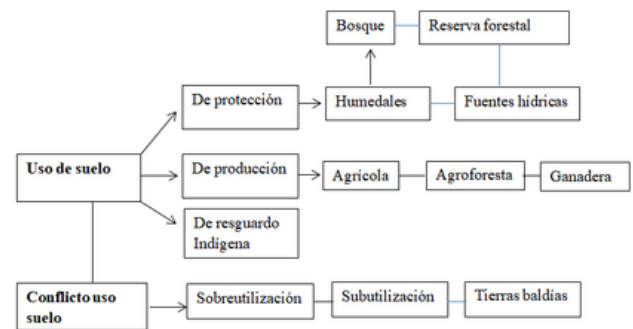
Bosque

Reserva forestal

De protección

Humedales

Fuentes hídricas

Uso de suelo

De producción

Agrícola

Agroforesta

Ganadera

De resguardo Indígena

Conflicto uso suelo

Sobreutilización

Subutilización

Tierras baldías